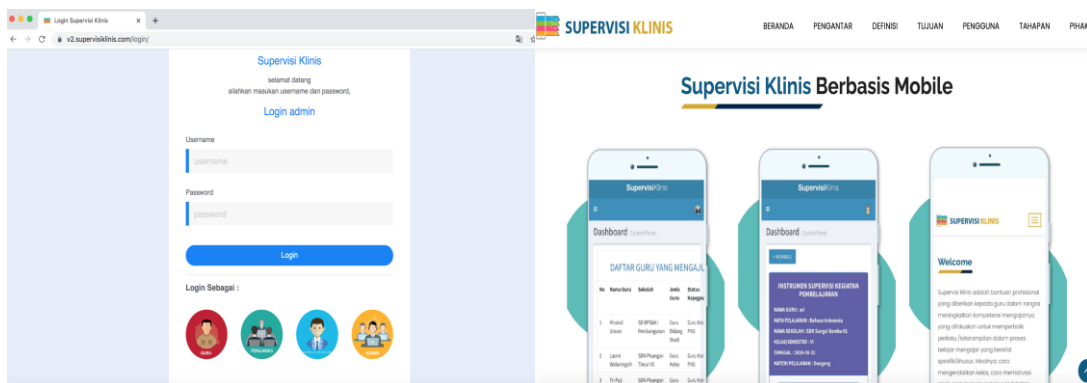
Login Supervisi Klinis
v2.supervisiklinis.com/login/

Supervisi Klinis
selamat datang
silahkan masukan username dan password,
Login admin

Username
username

Password
password

Login

Login Sebagai :

GURU
PENGAWAS
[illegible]
ADMIN

SUPERVISI KLINIS
BERANDA PENGANTAR DEFINISI TUJUAN PENGGUNA TAHAPAN PIHAK

Supervisi Klinis Berbasis Mobile

SupervisiKlinis
Dashboard Control Panel
DAFTAR GURU YANG MENGAJU

| No | Nama Guru | Sekolah | Jenis Guru | Status Kepegaw |
|---|---|---|---|---|
| 1 | Kholid Umam | SD BPIAN I Pembangunan | Guru Bidang Studi | Guru Non PNS |
| 2 | Lasmi Widaningsih | SDN Pisangan Timur 05 | Guru Kelas | Guru Non PNS |
| 3 | Tri Puji | SDN Pisangan | Guru | Guru Non |

SupervisiKlinis
Dashboard Control Panel
< KEMBALI
INSTRUMEN SUPERVISI KEGIATAN PEMBELAJARAN
NAMA GURU : asi
MATA PELAJARAN : Bahasa Indonesia
NAMA SEKOLAH : SDN Sungai Bambu 01
KELAS/SEMESTER : VI
TANGGAL : 2020-10-31
MATERI PELAJARAN : Dongeng

SUPERVISI KLINIS
Welcome
Supervisi klinis adalah bantuan profesional yang diberikan kepada guru dalam rangka meningkatkan kompetensi mengajarnya yang difokuskan untuk memperbaiki perilaku /keterampilan dalam proses belajar mengajar yang bersifat spesifik/khusus. Misalnya: cara mengendalikan kelas, cara memotivasi